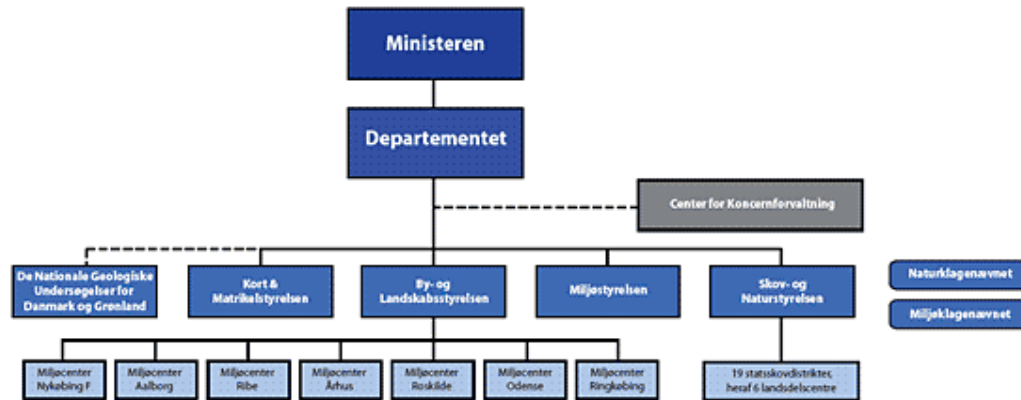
Ministeren

Departementet

Center for Koncernforvaltning

De Nationale Geologiske Undersøgelser for Danmark og Grønland

Kort & Matrikelstyrelsen

By- og Landskabsstyrelsen

Miljøstyrelsen

Skov- og Naturstyrelsen

Naturklagenævnet

Miljøklagenævnet

Miljøcenter Nykøbing F

Miljøcenter Aalborg

Miljøcenter Ribe

Miljøcenter Århus

Miljøcenter Roskilde

Miljøcenter Odense

Miljøcenter Ringkøbing

19 statsskovdistrikter, heraf 6 landsdelscentre